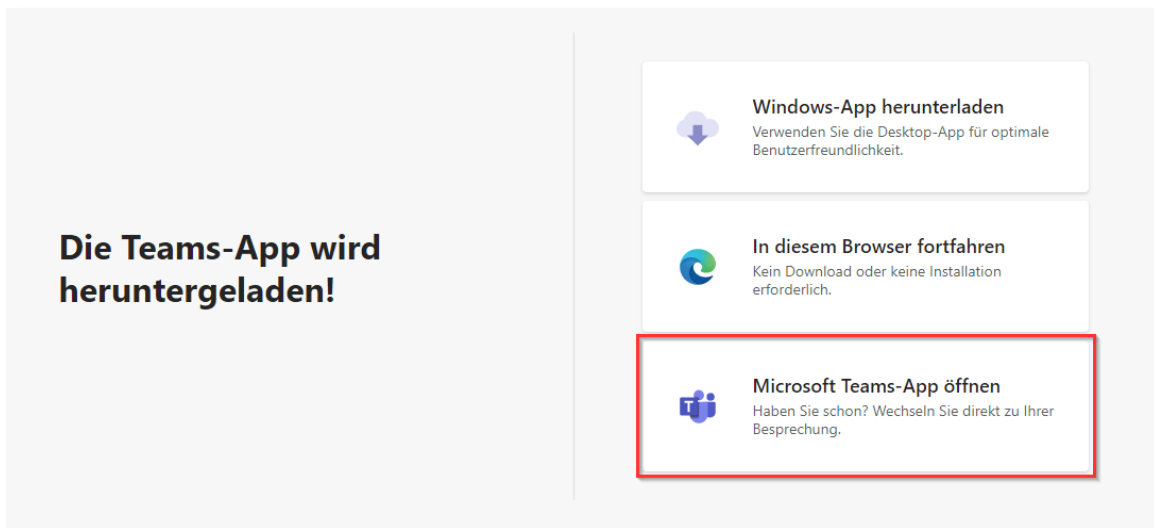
Die Teams-App wird heruntergeladen!

Windows-App herunterladen
Verwenden Sie die Desktop-App für optimale Benutzerfreundlichkeit.

In diesem Browser fortfahren
Kein Download oder keine Installation erforderlich.

Microsoft Teams-App öffnen
Haben Sie schon? Wechseln Sie direkt zu Ihrer Besprechung.